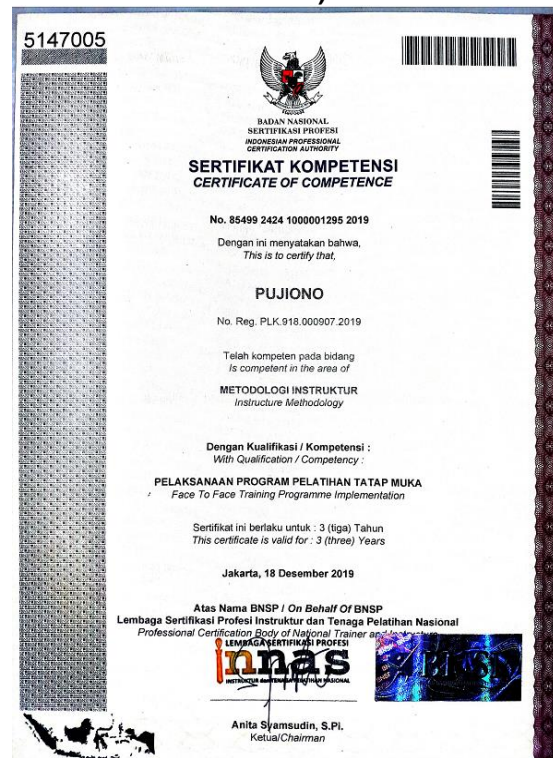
5147005

BADAN NASIONAL
SERTIFIKASI PROFESI
INDONESIAN PROFESSIONAL CERTIFICATION AUTHORITY

SERTIFIKAT KOMPETENSI
CERTIFICATE OF COMPETENCE

No. 85499 2424 1000001295 2019

Dengan ini menyatakan bahwa,
This is to certify that,

PUJIONO

No. Reg. PLK.918.000907.2019

Telah kompeten pada bidang
Is competent in the area of

METODOLOGI INSTRUKTUR
Instructure Methodology

Dengan Kualifikasi / Kompetensi :
With Qualification / Competency :

PELAKSANAAN PROGRAM PELATIHAN TATAP MUKA
Face To Face Training Programme Implementation

Sertifikat ini berlaku untuk : 3 (tiga) Tahun
This certificate is valid for : 3 (three) Years

Jakarta, 18 Desember 2019

Atas Nama BNSP / On Behalf Of BNSP
Lembaga Sertifikasi Profesi Instruktur dan Tenaga Pelatihan Nasional
Professional Certification Body of National Trainer an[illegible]

LEMBAGA SERTIFIKASI PROFESI
innas
INSTRUKTUR dan TENAGA PELATIHAN NASIONAL

BNSP

Anita Syamsudin, S.Pi.
Ketua/Chairman